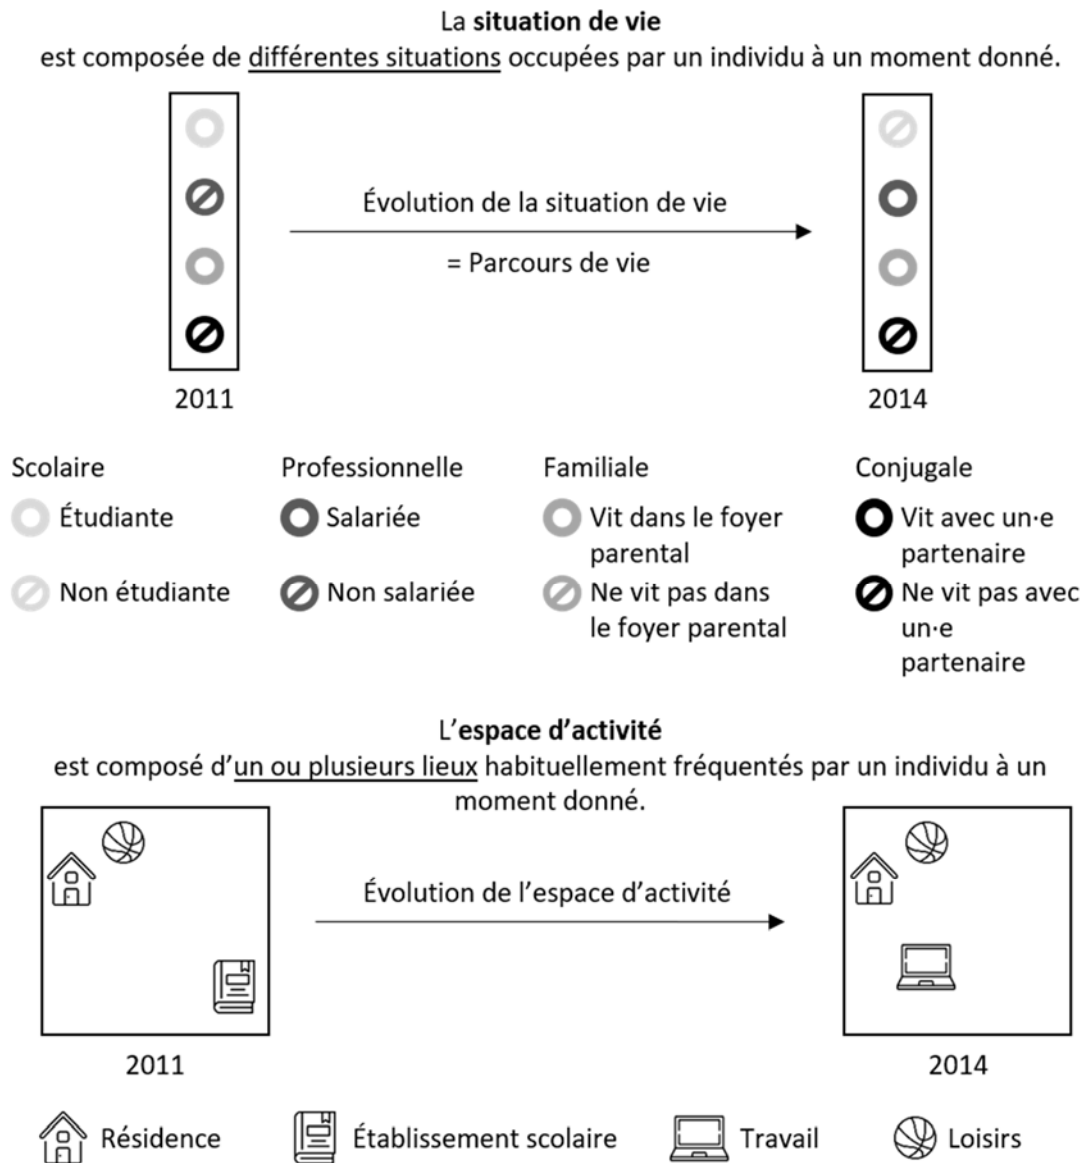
La **situation de vie**
est composée de différentes situations occupées par un individu à un moment donné.

Évolution de la situation de vie

= Parcours de vie

2011

2014

Scolaire
Étudiante
Non étudiante

Professionnelle
Salariée
Non salariée

Familiale
Vit dans le foyer parental
Ne vit pas dans le foyer parental

Conjugale
Vit avec un·e partenaire
Ne vit pas avec un·e partenaire

L'**espace d'activité**
est composé d'un ou plusieurs lieux habituellement fréquentés par un individu à un moment donné.

Évolution de l'espace d'activité

2011

2014

Résidence
Établissement scolaire
Travail
Loisirs